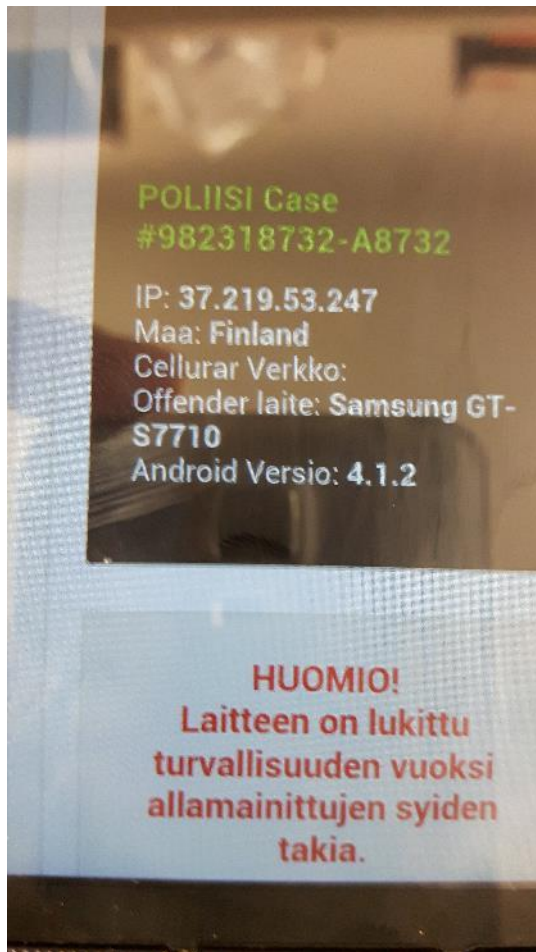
POLIISI Case
#982318732-A8732

IP: 37.219.53.247
Maa: Finland
Cellurar Verkko:
Offender laite: Samsung GT-S7710
Android Versio: 4.1.2

HUOMIO!
Laitteen on lukittu turvallisuuden vuoksi allamainittujen syiden takia.